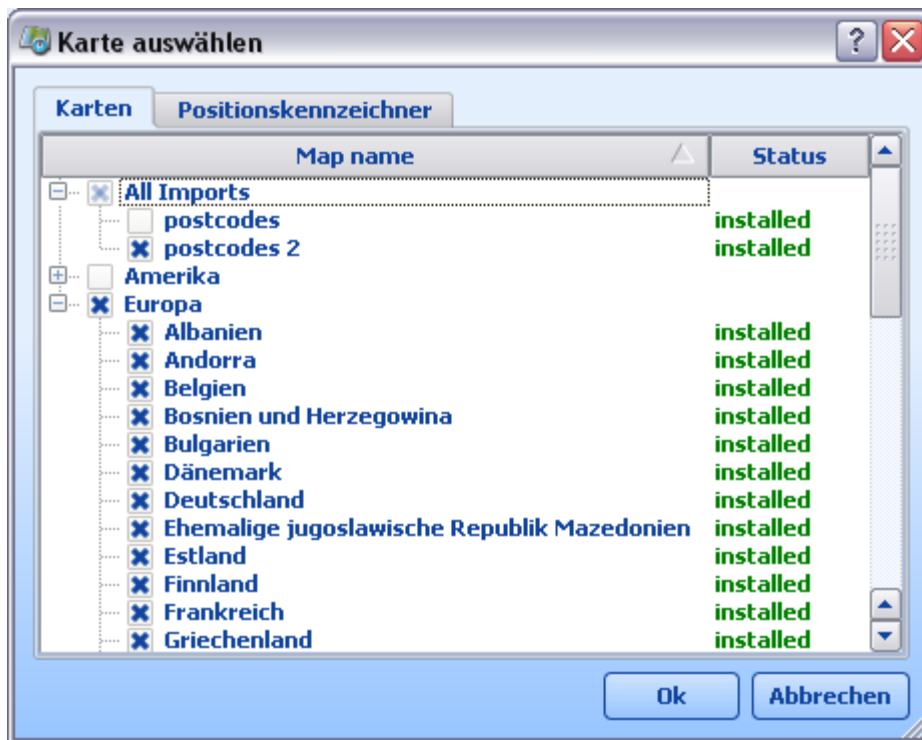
Karte auswählen

Karten | Positionskennzeichner

| Map name | Status |
|---|---|
| All Imports | |
| postcodes | installed |
| postcodes 2 | installed |
| Amerika | |
| Europa | |
| Albanien | installed |
| Andorra | installed |
| Belgien | installed |
| Bosnien und Herzegowina | installed |
| Bulgarien | installed |
| Dänemark | installed |
| Deutschland | installed |
| Ehemalige jugoslawische Republik Mazedonien | installed |
| Estland | installed |
| Finnland | installed |
| Frankreich | installed |
| Griechenland | installed |

Ok | Abbrechen